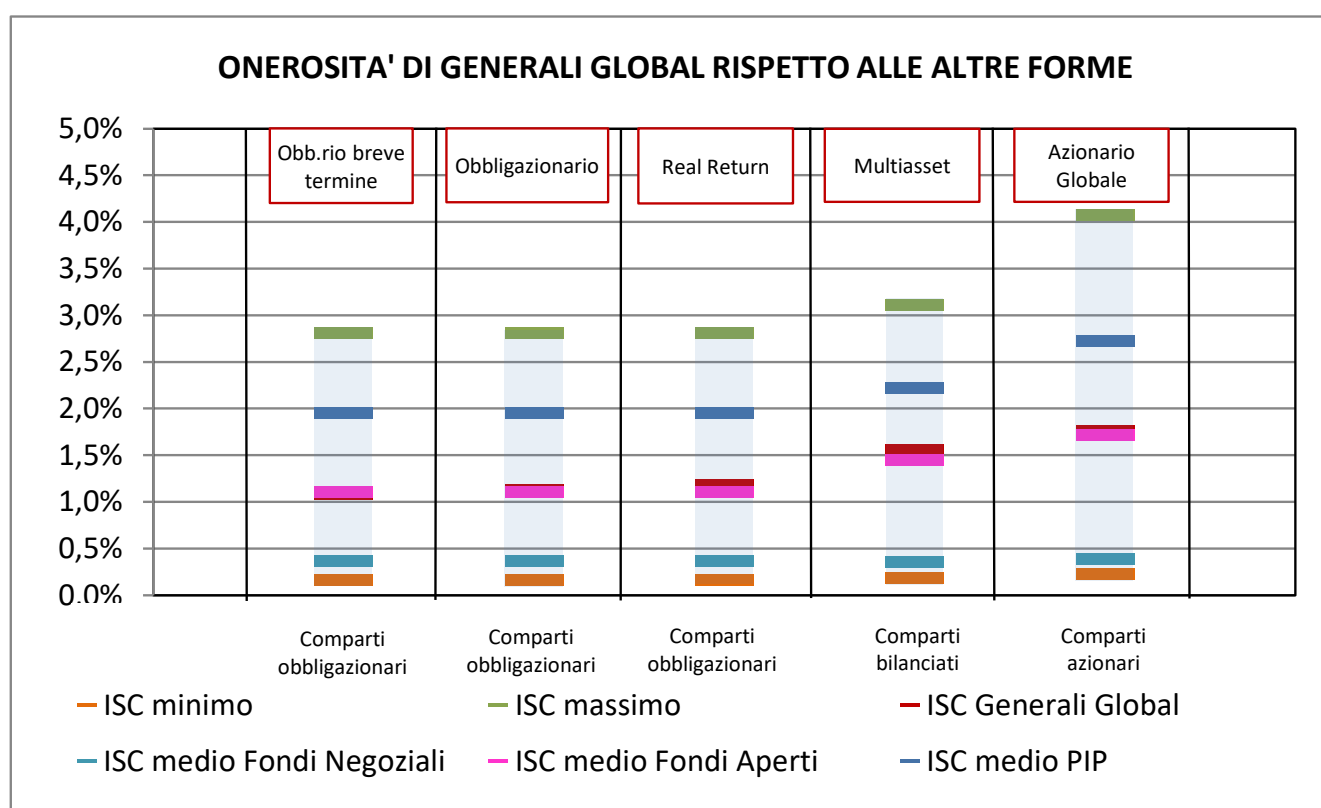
ONEROSITA' DI GENERALI GLOBAL RISPETTO ALLE ALTRE FORME

5,0%
4,5%
4,0%
3,5%
3,0%
2,5%
2,0%
1,5%
1,0%
0,5%
0.0%

Obb.rio breve termine

Obbligazionario

Real Return

Multiasset

Azionario Globale

Comparti obbligazionari

Comparti obbligazionari

Comparti obbligazionari

Comparti bilanciati

Comparti azionari

ISC minimo
ISC massimo
ISC Generali Global
ISC medio Fondi Negoziali
ISC medio Fondi Aperti
ISC medio PIP